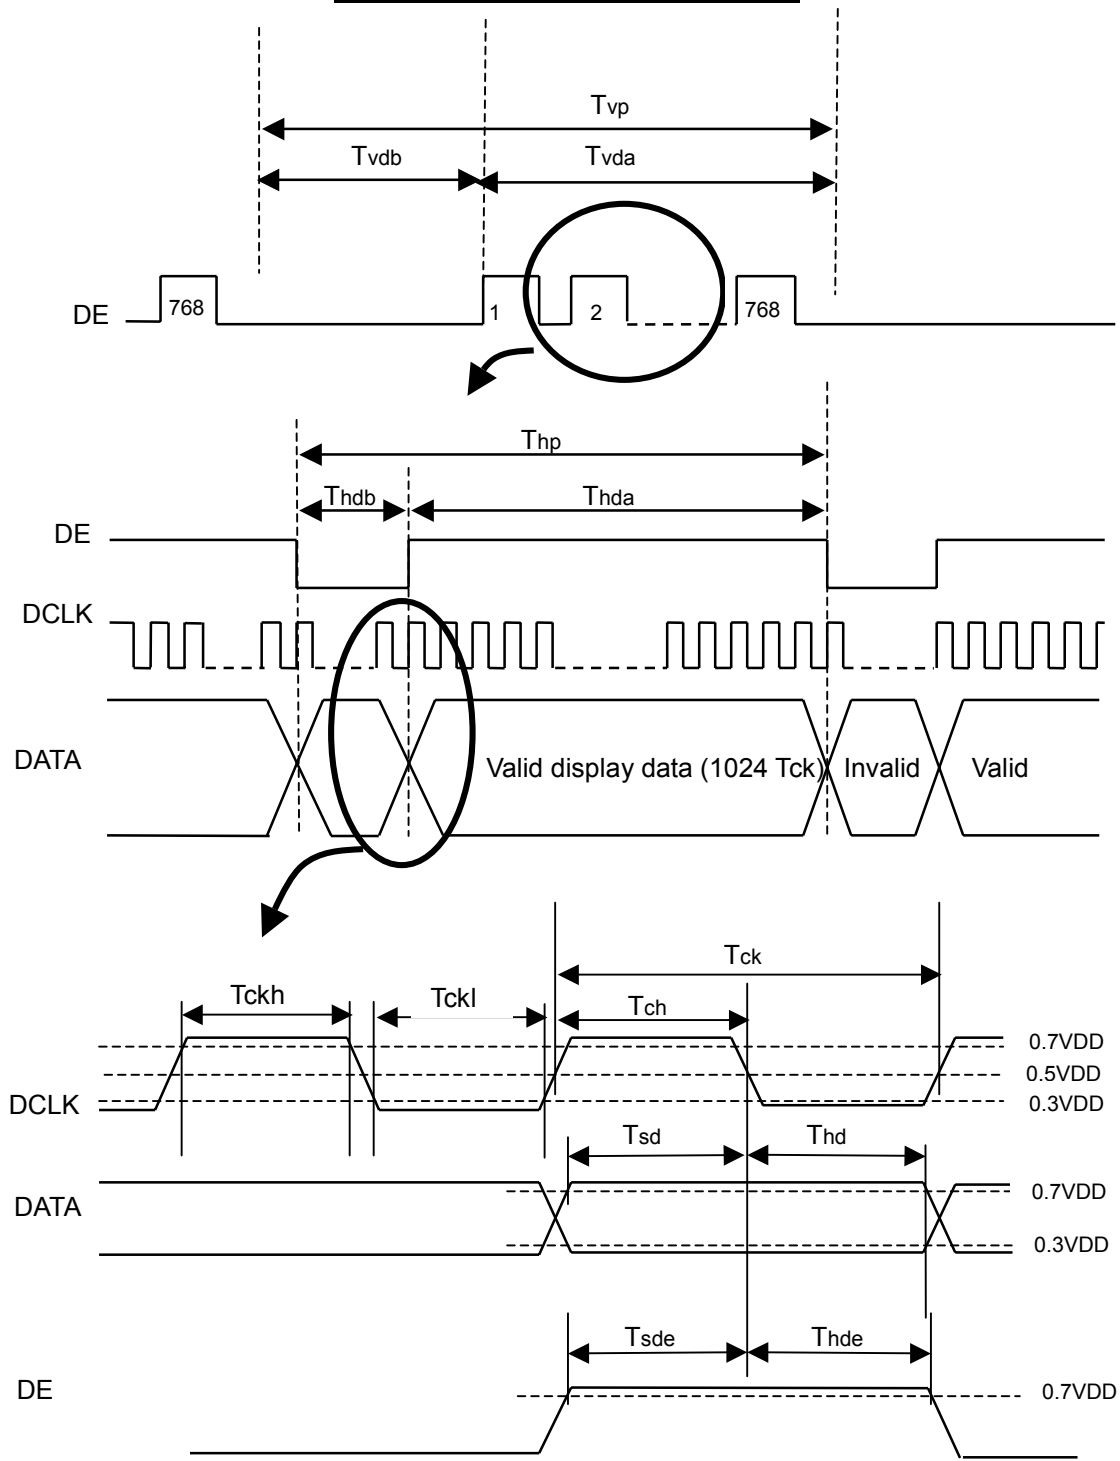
Tvp

Tvdb

Tvda

DE

768

1

2

768

Thp

Thdb

Thda

DE

DCLK

DATA

Valid display data (1024 Tck)

Invalid

Valid

Tck

Tckh

Tckl

Tch

0.7VDD

0.5VDD

DCLK

0.3VDD

Tsd

Thd

DATA

0.7VDD

0.3VDD

Tsde

Thde

DE

0.7VDD